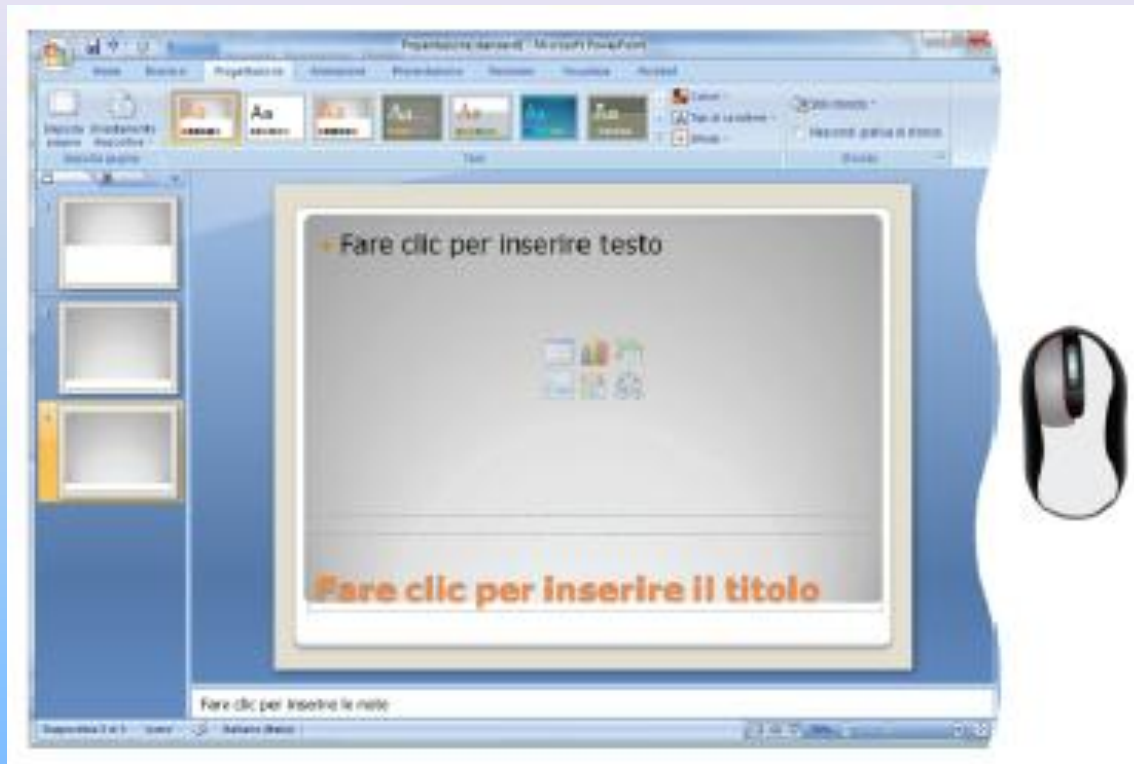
Presentazione standard - Microsoft PowerPoint

Home
Inserisci
Progettazione
Animazioni
Presentazione
Revisione
Visualizza
Modifica

Imposta pagina
Orientamento diapositive
Imposta pagina

Aa
Aa
Aa
Aa
Aa
Aa
Aa

Temi

Colori
Tipi di carattere
Effetti

Stili sfondo
Nascondi grafica di sfondo
Sfondo

Fare clic per inserire testo

Fare clic per inserire il titolo

Fare clic per inserire le note

Diapositiva 3 di 3
Italiano (Italia)